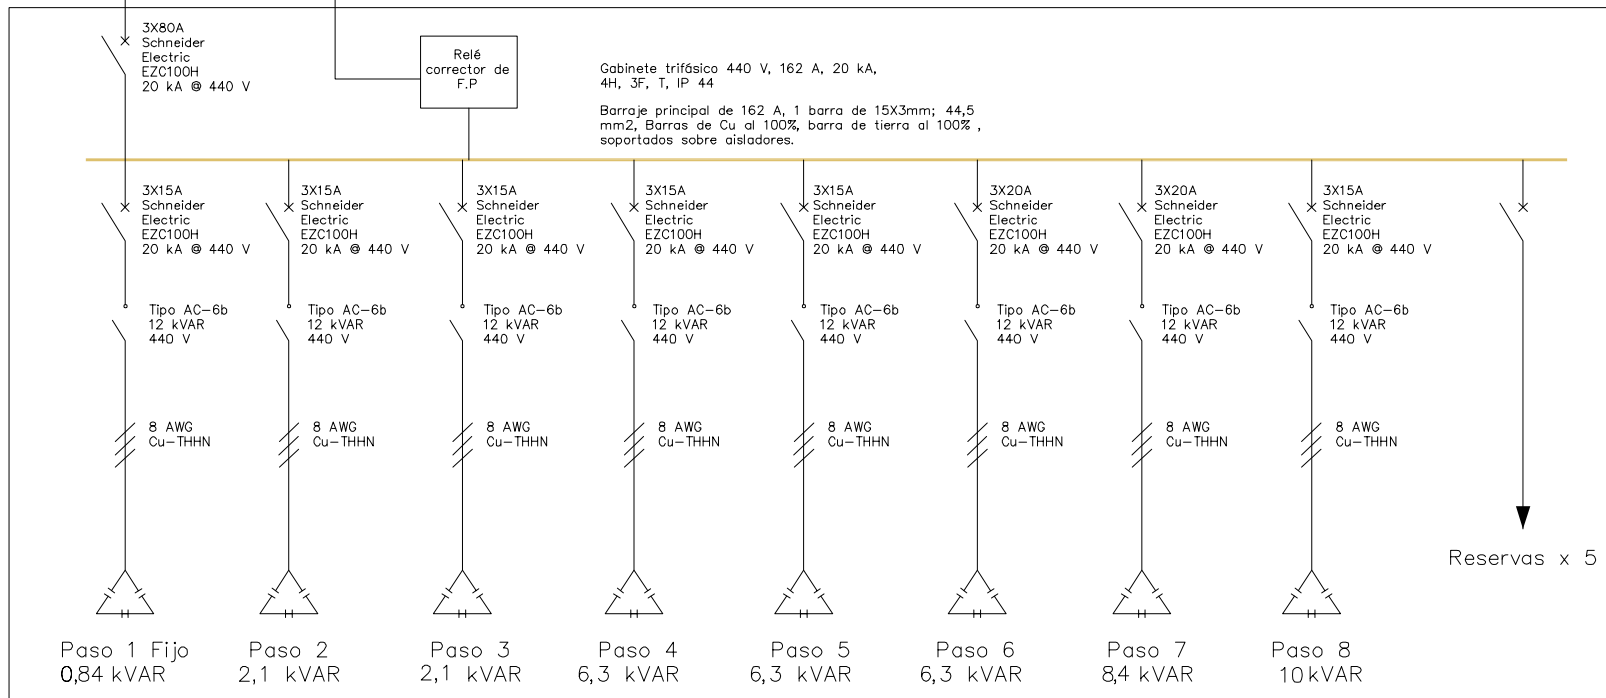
3X80A
Schneider
Electric
EZC100H
20 kA @ 440 V

Relé
corrector de
F.P

Gabinete trifásico 440 V, 162 A, 20 kA, 4H, 3F, T, IP 44

Barraje principal de 162 A, 1 barra de 15X3mm; 44,5 mm2, Barras de Cu al 100%, barra de tierra al 100% , soportados sobre aisladores.

3X15A
Schneider
Electric
EZC100H
20 kA @ 440 V

Tipo AC-6b
12 kVAR
440 V

8 AWG
Cu-THHN

Paso 1 Fijo
0,84 kVAR

3X15A
Schneider
Electric
EZC100H
20 kA @ 440 V

Tipo AC-6b
12 kVAR
440 V

8 AWG
Cu-THHN

Paso 2
2,1 kVAR

3X15A
Schneider
Electric
EZC100H
20 kA @ 440 V

Tipo AC-6b
12 kVAR
440 V

8 AWG
Cu-THHN

Paso 3
2,1 kVAR

3X15A
Schneider
Electric
EZC100H
20 kA @ 440 V

Tipo AC-6b
12 kVAR
440 V

8 AWG
Cu-THHN

Paso 4
6,3 kVAR

3X15A
Schneider
Electric
EZC100H
20 kA @ 440 V

Tipo AC-6b
12 kVAR
440 V

8 AWG
Cu-THHN

Paso 5
6,3 kVAR

3X20A
Schneider
Electric
EZC100H
20 kA @ 440 V

Tipo AC-6b
12 kVAR
440 V

8 AWG
Cu-THHN

Paso 6
6,3 kVAR

3X20A
Schneider
Electric
EZC100H
20 kA @ 440 V

Tipo AC-6b
12 kVAR
440 V

8 AWG
Cu-THHN

Paso 7
8,4 kVAR

3X15A
Schneider
Electric
EZC100H
20 kA @ 440 V

Tipo AC-6b
12 kVAR
440 V

8 AWG
Cu-THHN

Paso 8
10kVAR

Reservas x 5